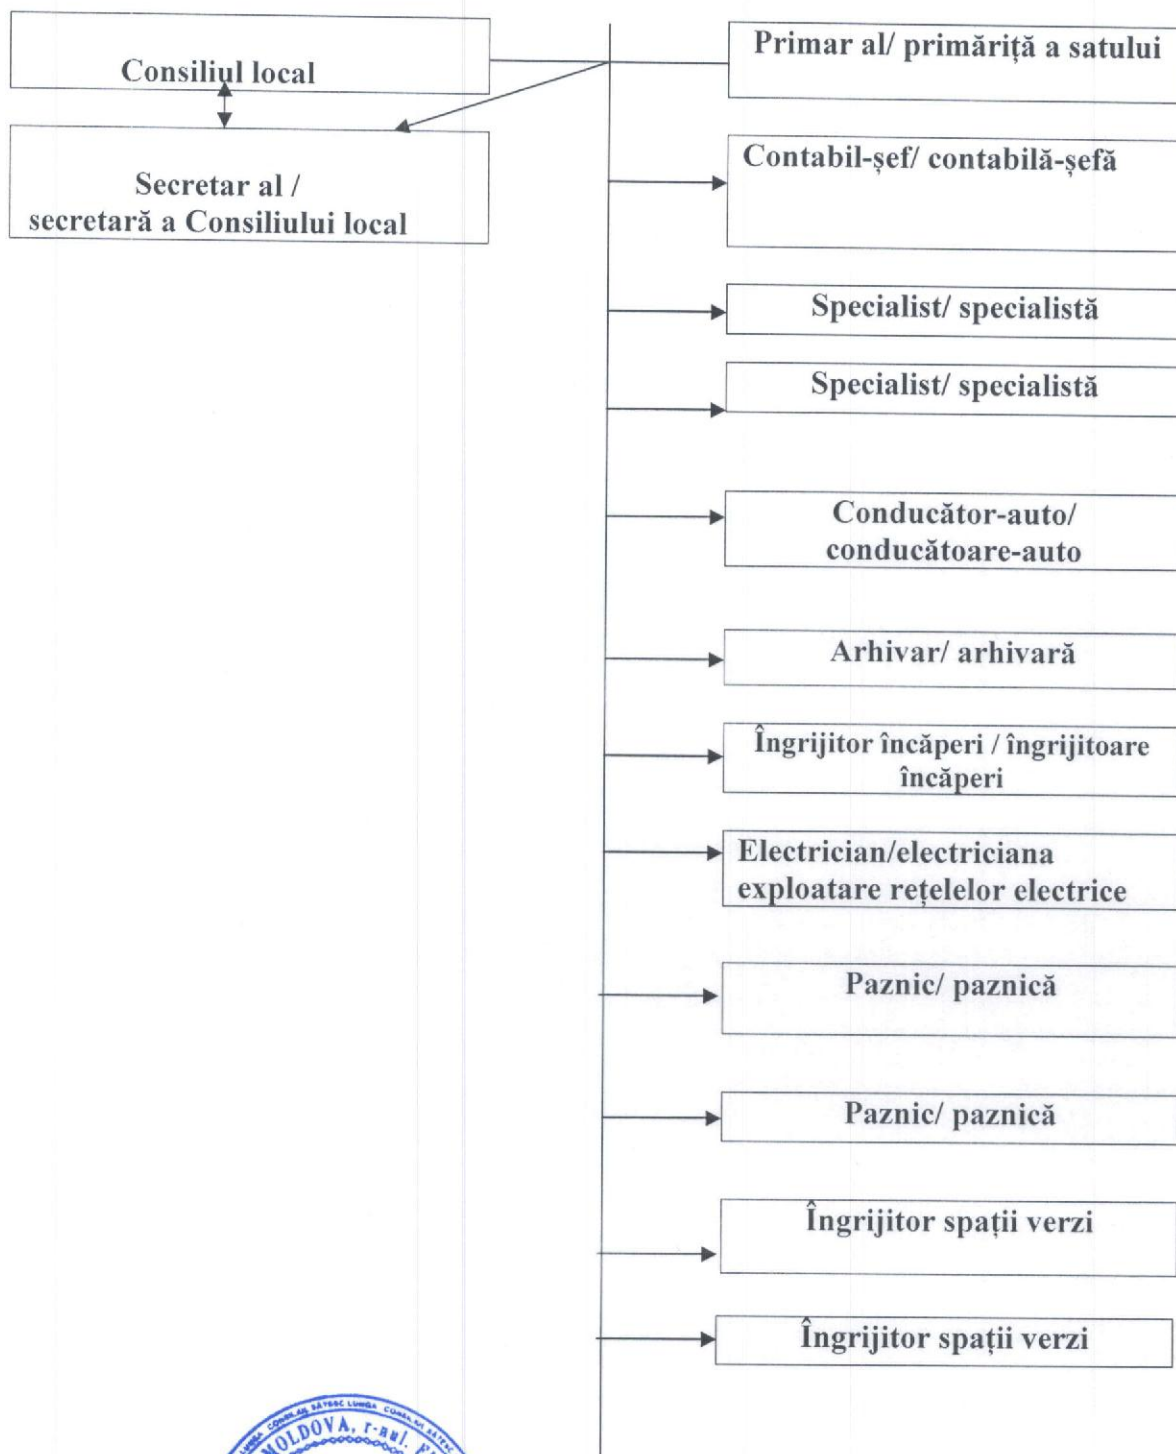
Consiliul local

Secretar al / secretară a Consiliului local

Primar al/ primăriță a satului

Contabil-şef/ contabilă-şefă

Specialist/ specialistă

Specialist/ specialistă

Conducător-auto/ conducătoare-auto

Arhivar/ arhivară

Îngrijitor încăperi / îngrijitoare încăperi

Electrician/electriciana exploatare rețelelor electrice

Paznic/ paznică

Paznic/ paznică

Îngrijitor spații verzi

Îngrijitor spații verzi

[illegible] MOLDOVA, r-nul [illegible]